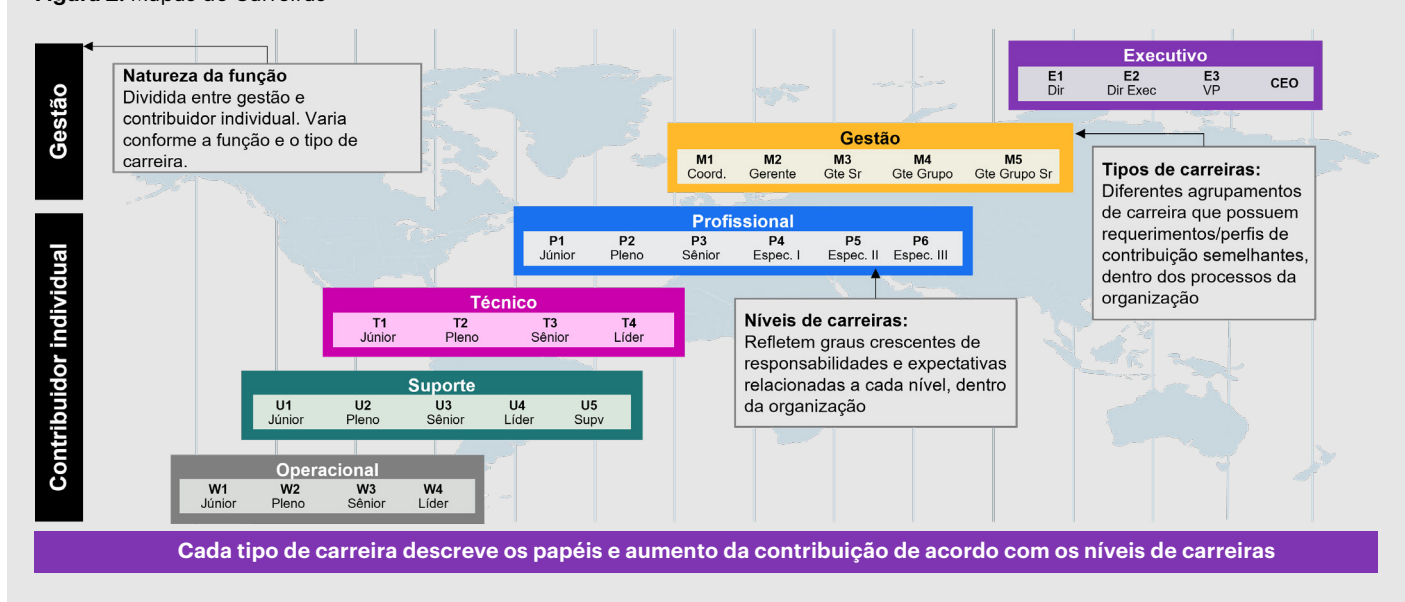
Gestão

Contribuidor individual

Natureza da função
Dividida entre gestão e contribuidor individual. Varia conforme a função e o tipo de carreira.

Executivo

| E1 | E2 | E3 | CEO |
|---|---|---|---|
| Dir | Dir Exec | VP | |

Gestão

| M1 | M2 | M3 | M4 | M5 |
|---|---|---|---|---|
| Coord. | Gerente | Gte Sr | Gte Grupo | Gte Grupo Sr |

Tipos de carreiras:
Diferentes agrupamentos de carreira que possuem requerimentos/perfis de contribuição semelhantes, dentro dos processos da organização

Profissional

| P1 | P2 | P3 | P4 | P5 | P6 |
|---|---|---|---|---|---|
| Júnior | Pleno | Sênior | Espec. I | Espec. II | Espec. III |

Técnico

| T1 | T2 | T3 | T4 |
|---|---|---|---|
| Júnior | Pleno | Sênior | Líder |

Níveis de carreiras:
Refletem graus crescentes de responsabilidades e expectativas relacionadas a cada nível, dentro da organização

Suporte

| U1 | U2 | U3 | U4 | U5 |
|---|---|---|---|---|
| Júnior | Pleno | Sênior | Líder | Supv |

Operacional

| W1 | W2 | W3 | W4 |
|---|---|---|---|
| Júnior | Pleno | Sênior | Líder |

Cada tipo de carreira descreve os papéis e aumento da contribuição de acordo com os níveis de carreiras